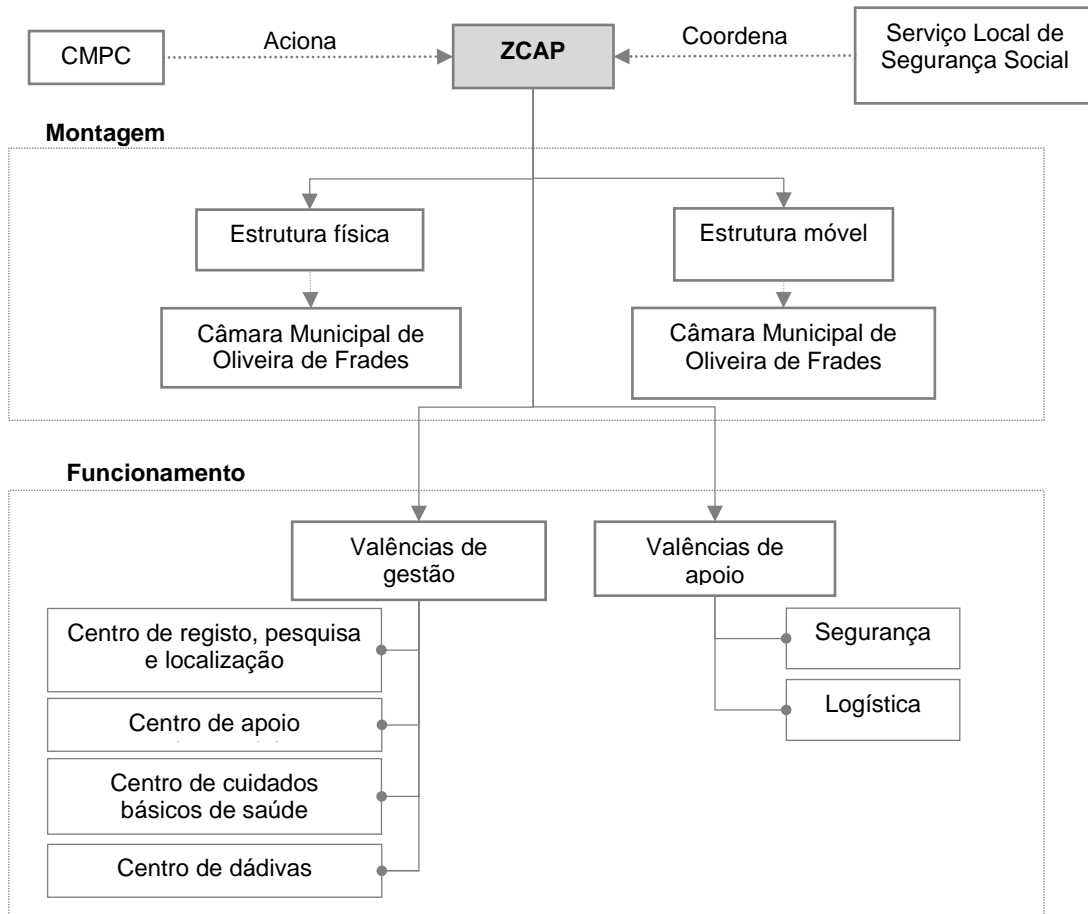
CMPC

Aciona

ZCAP

Coordena

Serviço Local de Segurança Social

Montagem

Estrutura física

Câmara Municipal de Oliveira de Frades

Estrutura móvel

Câmara Municipal de Oliveira de Frades

Funcionamento

Valências de gestão

Centro de registo, pesquisa e localização

Centro de apoio

Centro de cuidados básicos de saúde

Centro de dádivas

Valências de apoio

Segurança

Logística